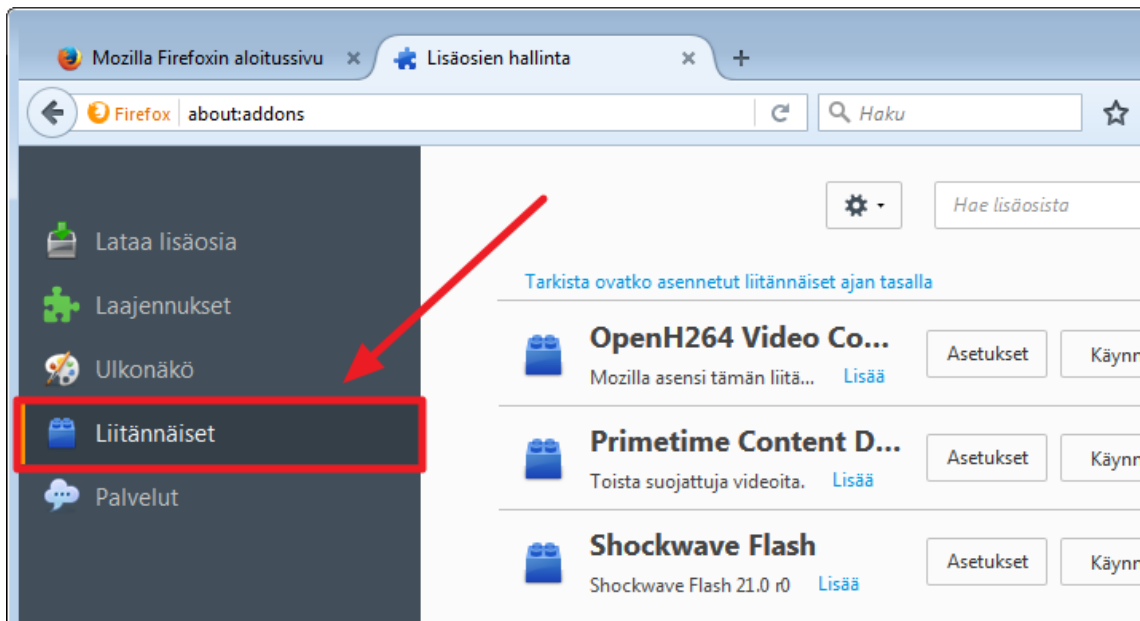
Mozilla Firefoxin aloitussivu ✕
Lisäosien hallinta ✕
+
Firefox about:addons
Haku

Lataa lisäosia
Laajennukset
Ulkonäkö
Liitännäiset
Palvelut

Hae lisäosista

Tarkista ovatko asennetut liitännäiset ajan tasalla

OpenH264 Video Co...
Mozilla asensi tämän liitä... Lisää
Asetukset
Käynn

Primetime Content D...
Toista suojattuja videoita. Lisää
Asetukset
Käynn

Shockwave Flash
Shockwave Flash 21.0 r0 Lisää
Asetukset
Käynn